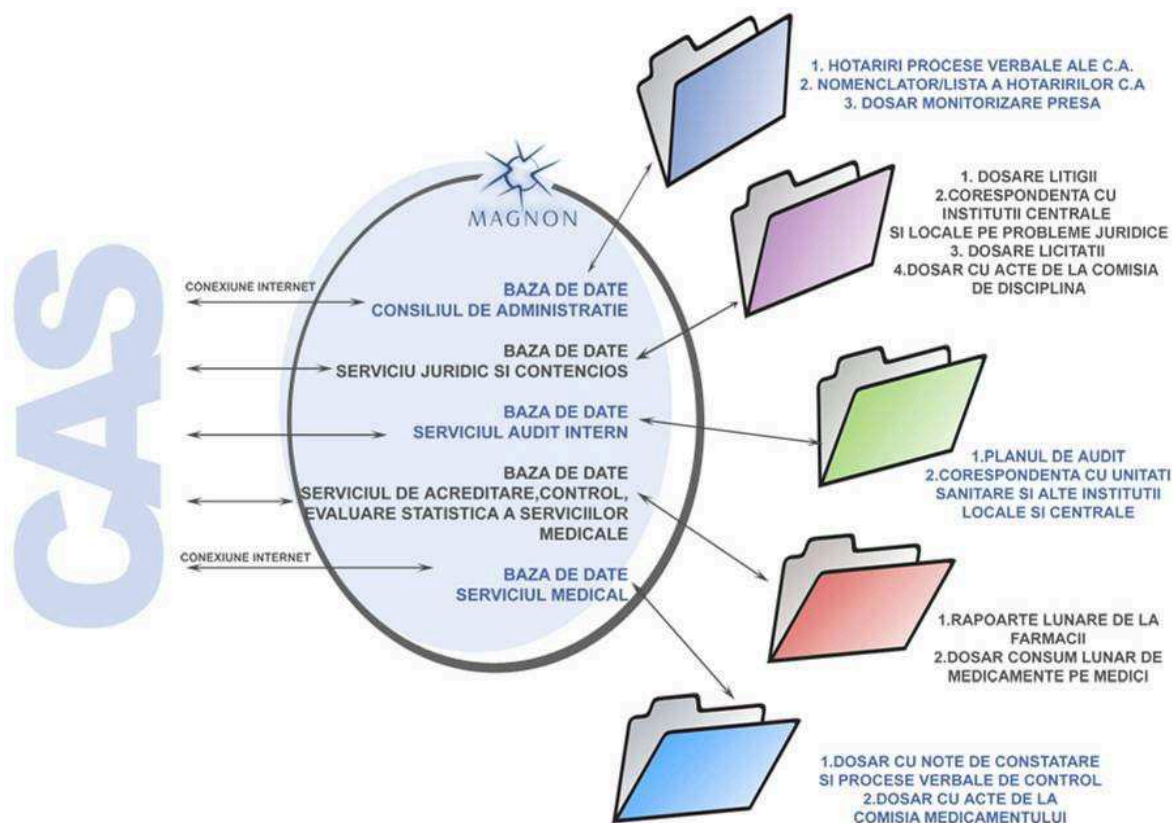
CAS

MAGNON

CONEXIUNE INTERNET

BAZA DE DATE
CONSILIUL DE ADMINISTRATIE

BAZA DE DATE
SERVICIU JURIDIC SI CONTENCIOS

BAZA DE DATE
SERVICIUL AUDIT INTERN

BAZA DE DATE
SERVICIUL DE ACREDITARE,CONTROL, EVALUARE STATISTICA A SERVICIILOR MEDICALE

CONEXIUNE INTERNET

BAZA DE DATE
SERVICIUL MEDICAL

1. HOTARIRI PROCESE VERBALE ALE C.A.
2. NOMENCLATOR/LISTA A HOTARIRILOR C.A
3. DOSAR MONITORIZARE PRESA

1. DOSARE LITIGII
2.CORESPONDENTA CU INSTITUTII CENTRALE SI LOCALE PE PROBLEME JURIDICE
3. DOSARE LICITATII
4.DOSAR CU ACTE DE LA COMISIA DE DISCIPLINA

1.PLANUL DE AUDIT
2.CORESPONDENTA CU UNITATI SANITARE SI ALTE INSTITUTII LOCALE SI CENTRALE

1.RAPOARTE LUNARE DE LA FARMACII
2.DOSAR CONSUM LUNAR DE MEDICAMENTE PE MEDICI

1.DOSAR CU NOTE DE CONSTATARE SI PROCESE VERBALE DE CONTROL
2.DOSAR CU ACTE DE LA COMISIA MEDICAMENTULUI